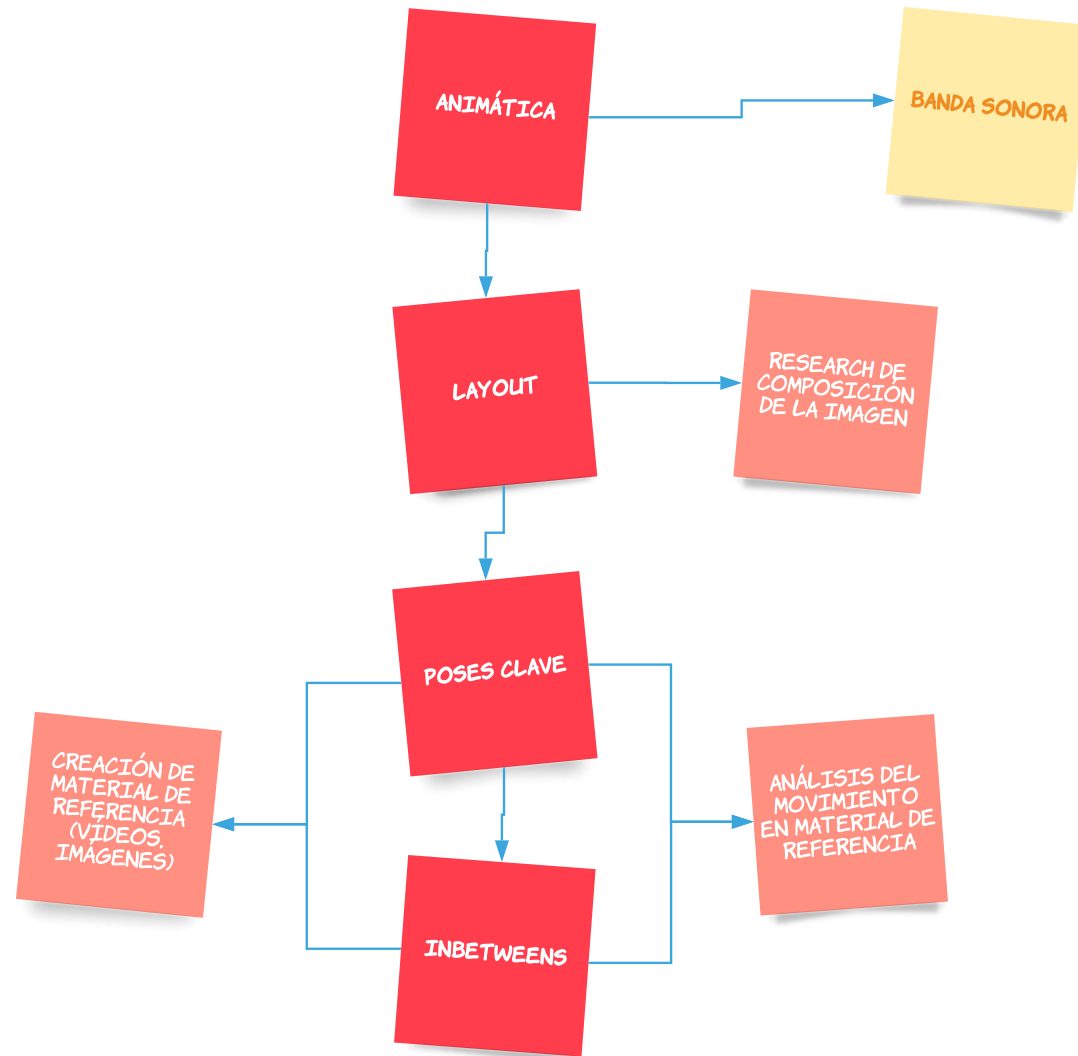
ANIMÁTICA

BANDA SONORA

LAYOUT

RESEARCH DE COMPOSICIÓN DE LA IMAGEN

POSES CLAVE

CREACIÓN DE MATERIAL DE REFERENCIA (VÍDEOS, IMÁGENES)

ANÁLISIS DEL MOVIMIENTO EN MATERIAL DE REFERENCIA

INBETWEENS